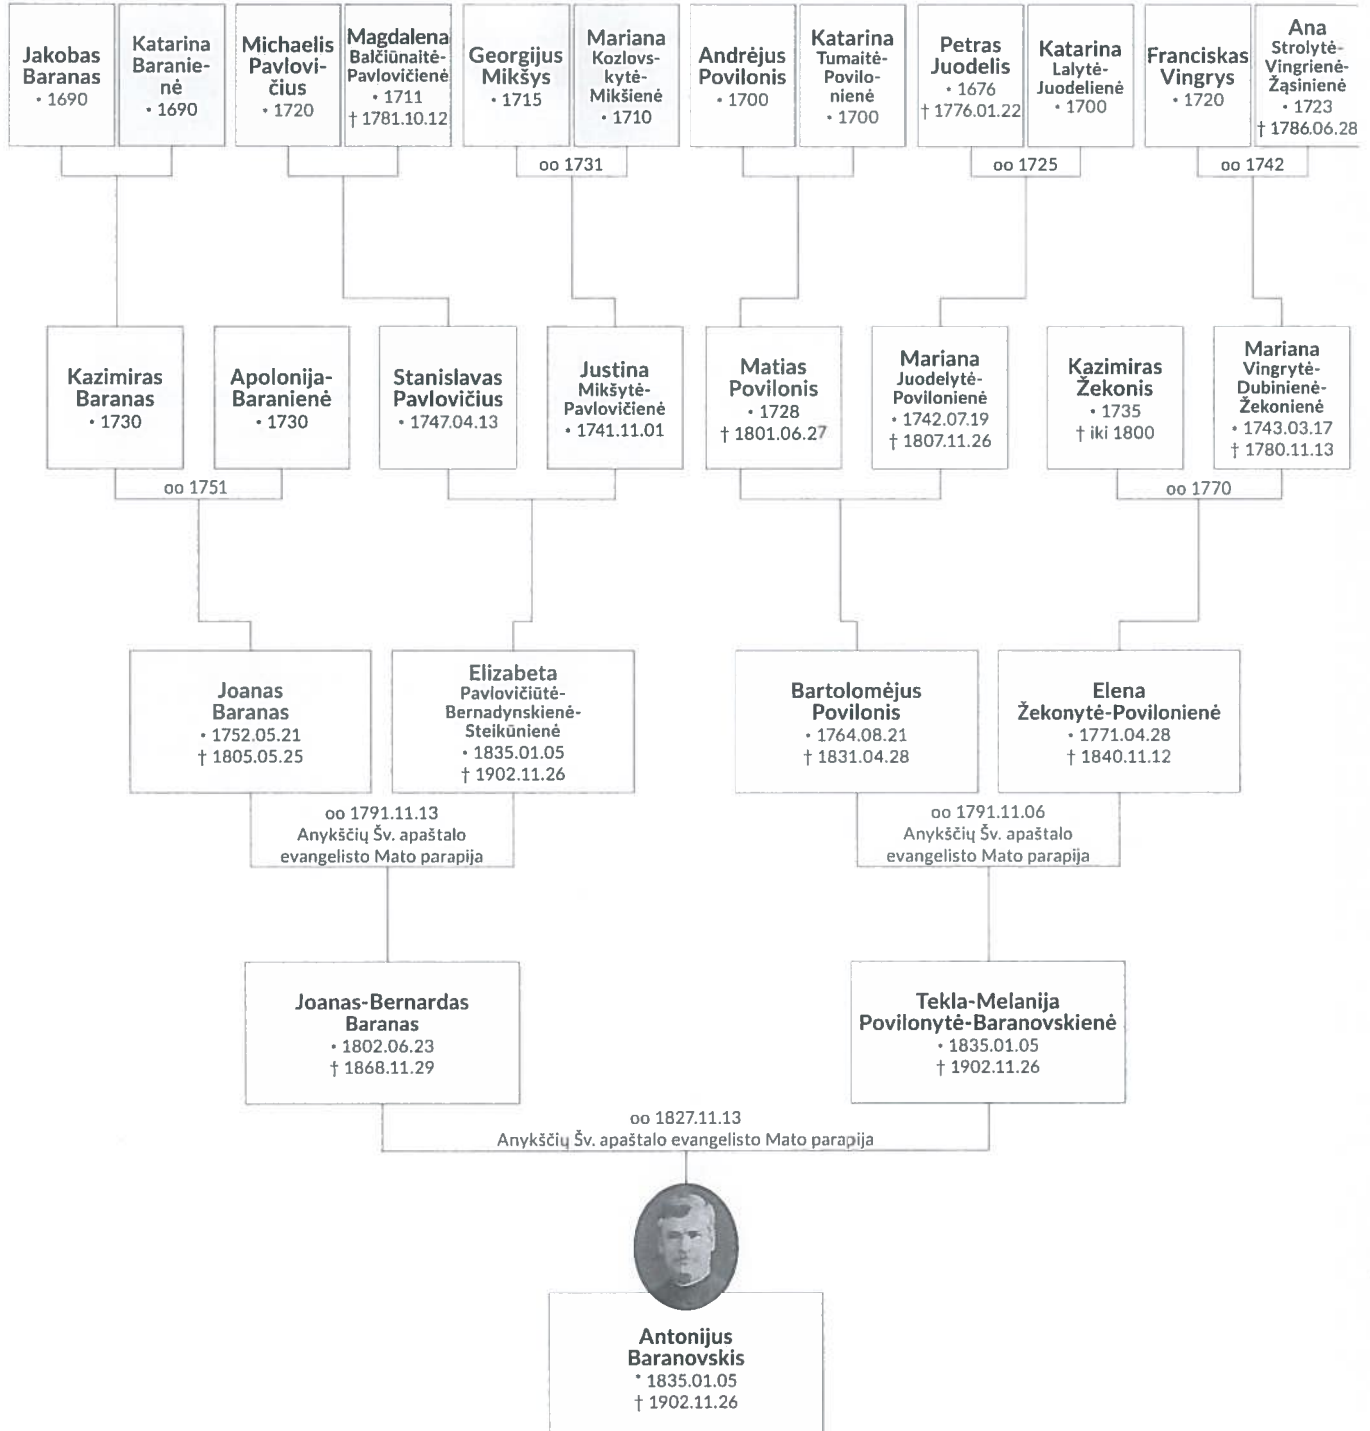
Jakobas Baranas
• 1690

Katarina Baranienė
• 1690

Michaelis Pavlovičius
• 1720

Magdalena Balčiūnaitė-Pavlovičienė
• 1711
† 1781.10.12

Georgijus Mikšys
• 1715

Mariana Kozlovskytė-Mikšienė
• 1710

oo 1731

Andrėjus Povilonis
• 1700

Katarina Tumaitė-Povilonienė
• 1700

Petras Juodelis
• 1676
† 1776.01.22

Katarina Lalytė-Juodelienė
• 1700

oo 1725

Franciskas Vingrys
• 1720

Ana Strolytė-Vingrienė-Žąsinienė
• 1723
† 1786.06.28

oo 1742

Kazimiras Baranas
• 1730

Apolonija-Baranienė
• 1730

oo 1751

Stanislavas Pavlovičius
• 1747.04.13

Justina Mikšytė-Pavlovičienė
• 1741.11.01

Matias Povilonis
• 1728
† 1801.06.27

Mariana Juodelytė-Povilonienė
• 1742.07.19
† 1807.11.26

Kazimiras Žekonis
• 1735
† iki 1800

Mariana Vingrytė-Dubinienė-Žekonienė
• 1743.03.17
† 1780.11.13

oo 1770

Joanas Baranas
• 1752.05.21
† 1805.05.25

Elizabeta Pavlovičiūtė-Bernadynskienė-Steikūnienė
• 1835.01.05
† 1902.11.26

oo 1791.11.13
Anykščių Šv. apaštalo evangelisto Mato parapija

Bartolomėjus Povilonis
• 1764.08.21
† 1831.04.28

Elena Žekonytė-Povilonienė
• 1771.04.28
† 1840.11.12

oo 1791.11.06
Anykščių Šv. apaštalo evangelisto Mato parapija

Joanas-Bernardas Baranas
• 1802.06.23
† 1868.11.29

Tekla-Melanija Povilonytė-Baranovskienė
• 1835.01.05
† 1902.11.26

oo 1827.11.13
Anykščių Šv. apaštalo evangelisto Mato parapija

Antonijus Baranovskis
• 1835.01.05
† 1902.11.26